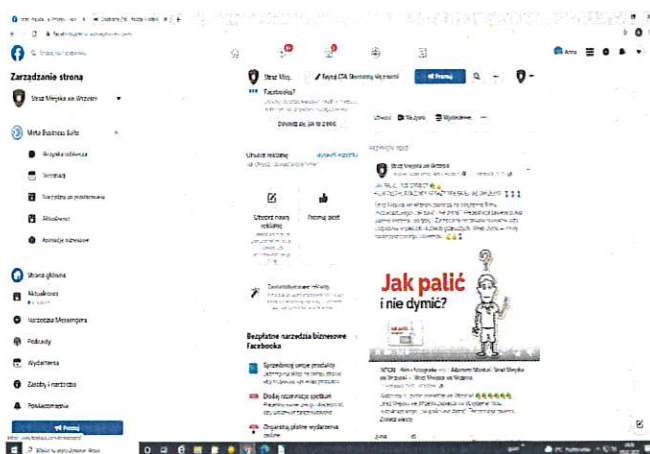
Zarządzanie stroną

Straż Miejska we Wrześni

Meta Business Suite

Skrzynka odbiorcza

Terminarz

Narzędzia do planowania

Aktualności

Animacje reklamowe

Strona główna

Aktualności

Narzędzia Messengera

Podcasty

Wydarzenia

Zasoby i narzędzia

Powiadomienia

Promuj

Straż Miej...

Facebooka?

Utwórz reklamę

Utwórz nową reklamę

Promuj post

Bezpłatne narzędzia biznesowe Facebooka

Synchronizuj swoje produkty

Dodaj oznaczenie sprzedaży

Organizuj płatne wydarzenia online

Straż Miejska we Wrześni

Jak palić i nie dymić?

Promuj

Anna